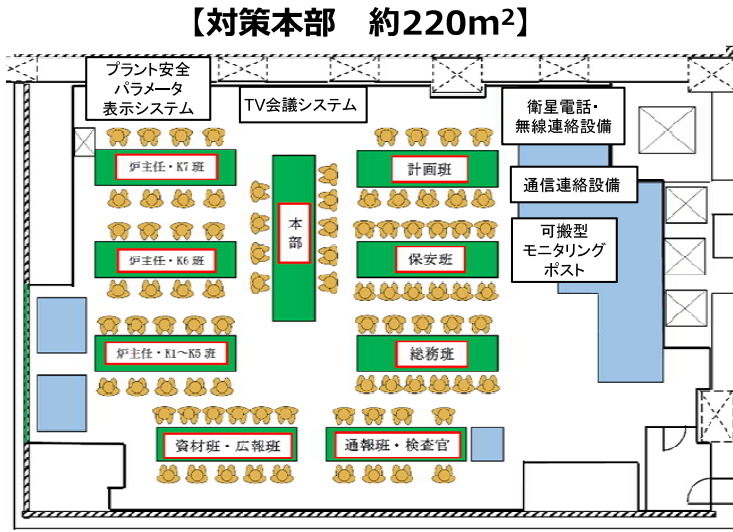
【対策本部　約220m$^2$】

プラント安全
パラメータ
表示システム

TV会議システム

衛星電話・
無線連絡設備

通信連絡設備

可搬型
モニタリング
ポスト

炉主任・K7班

計画班

本
部

炉主任・K6班

保安班

炉主任・K1～K5班

総務班

資材班・広報班

通報班・検査官